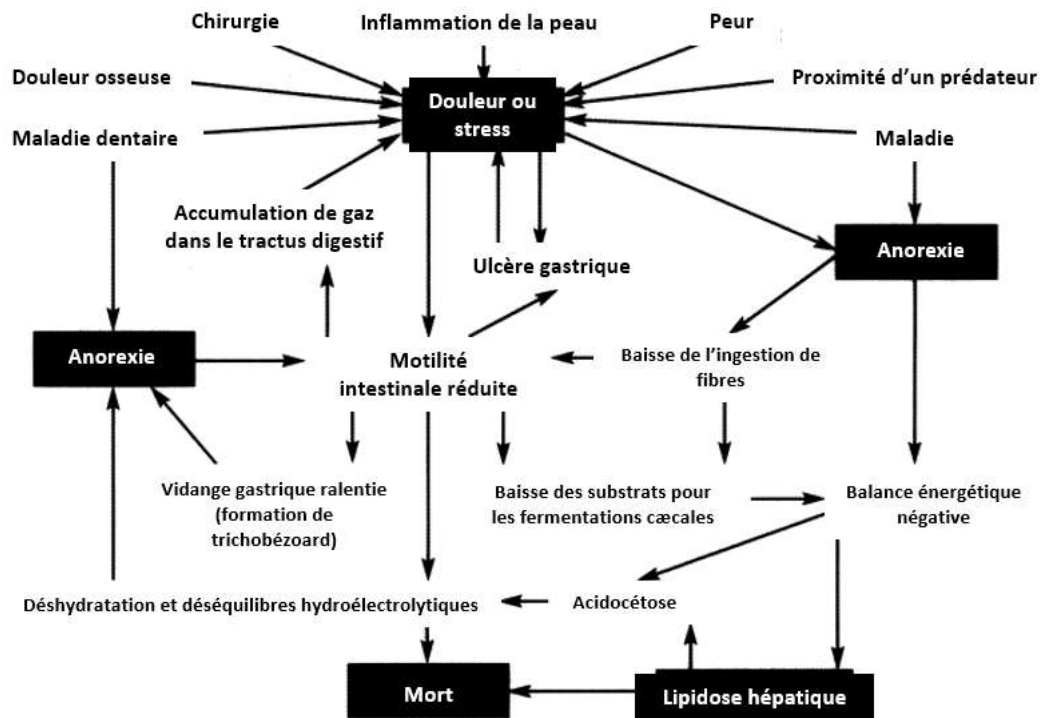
Chirurgie
Inflammation de la peau
Peur
Douleur osseuse
Proximité d'un prédateur
Douleur ou stress
Maladie dentaire
Maladie
Accumulation de gaz dans le tractus digestif
Ulcère gastrique
Anorexie
Anorexie
Motilité intestinale réduite
Baisse de l'ingestion de fibres
Vidange gastrique ralentie (formation de trichobézoard)
Baisse des substrats pour les fermentations cæcales
Balance énergétique négative
Déshydratation et déséquilibres hydroélectrolytiques
Acidocétose
Mort
Lipidose hépatique